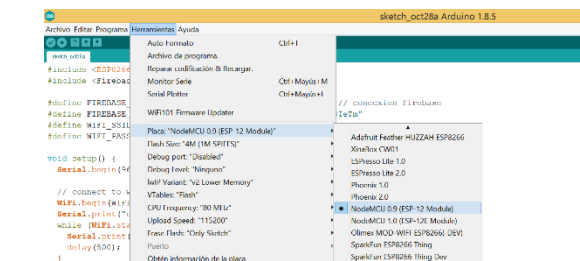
sketch_oct28a Arduino 1.8.5

Archivo Editar Programa Herramientas Ayuda

sketch_oct28a

#include <ESP8266
#include <Firebac

#define FIREBASE_
#define FIREBASE_
#define WIFI_SSI
#define WIFI_PASS

void setup() {
Serial.begin(96

// connect to w
WiFi.begin(WiFi
Serial.print("c
while (WiFi.sta
Serial.print(
delay(500);
}

// conexion firebase
IeTm"

Auto Formato Ctrl+T
Archivo de programa.
Reparar codificación & Recargar.
Monitor Serie Ctrl+Mayús+M
Serial Plotter Ctrl+Mayús+L
WiFi101 Firmware Updater
Placa: "NodeMCU 0.9 (ESP-12 Module)"
Flash Size: "4M (1M SPIFFS)"
Debug port: "Disabled"
Debug Level: "Ninguno"
lwIP Variant: "v2 Lower Memory"
VTables: "Flash"
CPU Frequency: "80 MHz"
Upload Speed: "115200"
Erase Flash: "Only Sketch"
Puerto
Obtén información de la placa

Adafruit Feather HUZZAH ESP8266
XinaBox CW01
ESPresso Lite 1.0
ESPresso Lite 2.0
Phoenix 1.0
Phoenix 2.0
NodeMCU 0.9 (ESP-12 Module)
NodeMCU 1.0 (ESP-12E Module)
Olimex MOD-WIFI-ESP8266(-DEV)
SparkFun ESP8266 Thing
SparkFun ESP8266 Thing Dev